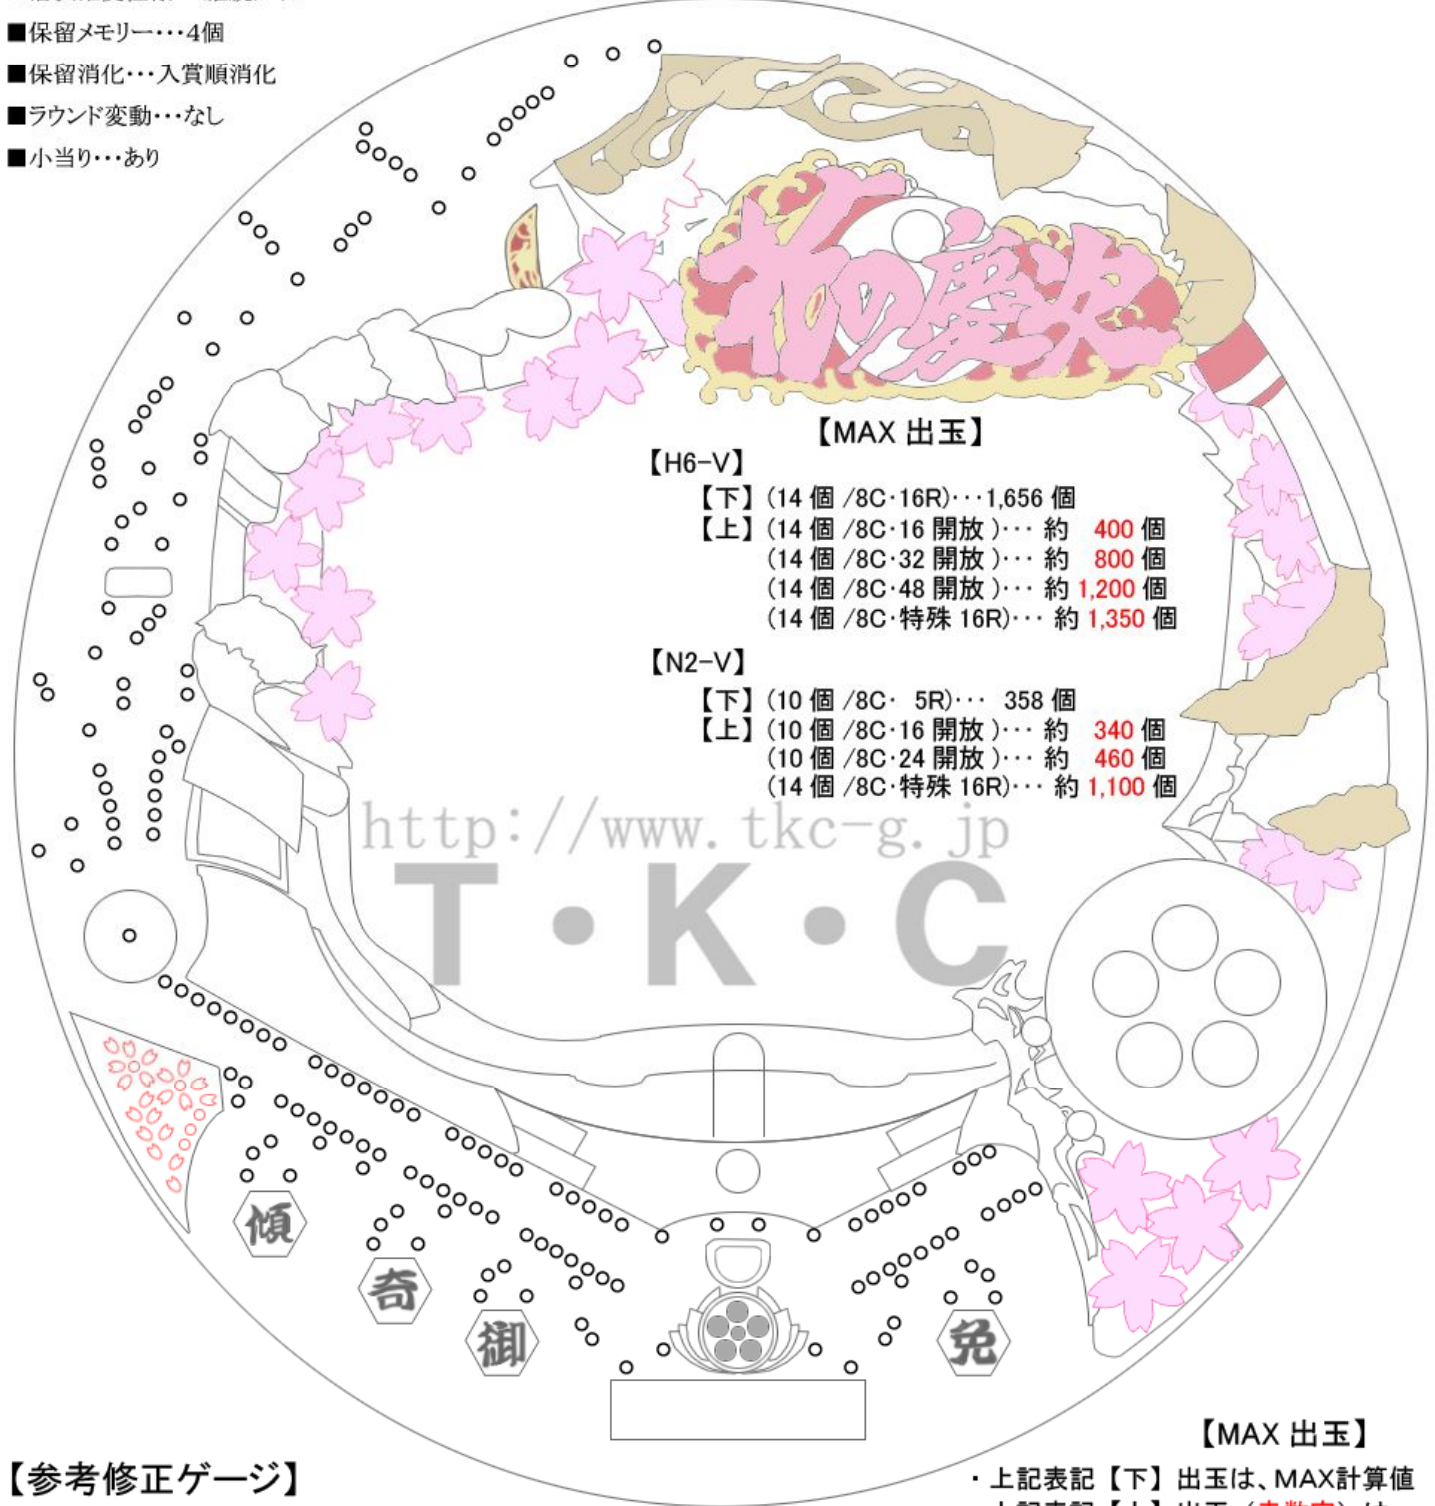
■保留メモリー・・・4個
■保留消化・・・入賞順消化
■ラウンド変動・・・なし
■小当り・・・あり

花の慶次

【MAX 出玉】
【H6-V】
【下】(14 個 /8C·16R)・・・1,656 個
【上】(14 個 /8C·16 開放 )・・・ 約 400 個
(14 個 /8C·32 開放 )・・・ 約 800 個
(14 個 /8C·48 開放 )・・・ 約 1,200 個
(14 個 /8C·特殊 16R)・・・ 約 1,350 個

【N2-V】
【下】(10 個 /8C· 5R)・・・ 358 個
【上】(10 個 /8C·16 開放 )・・・ 約 340 個
(10 個 /8C·24 開放 )・・・ 約 460 個
(14 個 /8C·特殊 16R)・・・ 約 1,100 個

http://www.tkc-g.jp
T・K・C

傾 奇 御 免

【MAX 出玉】
・上記表記【下】出玉は、MAX計算値

【参考修正ゲージ】